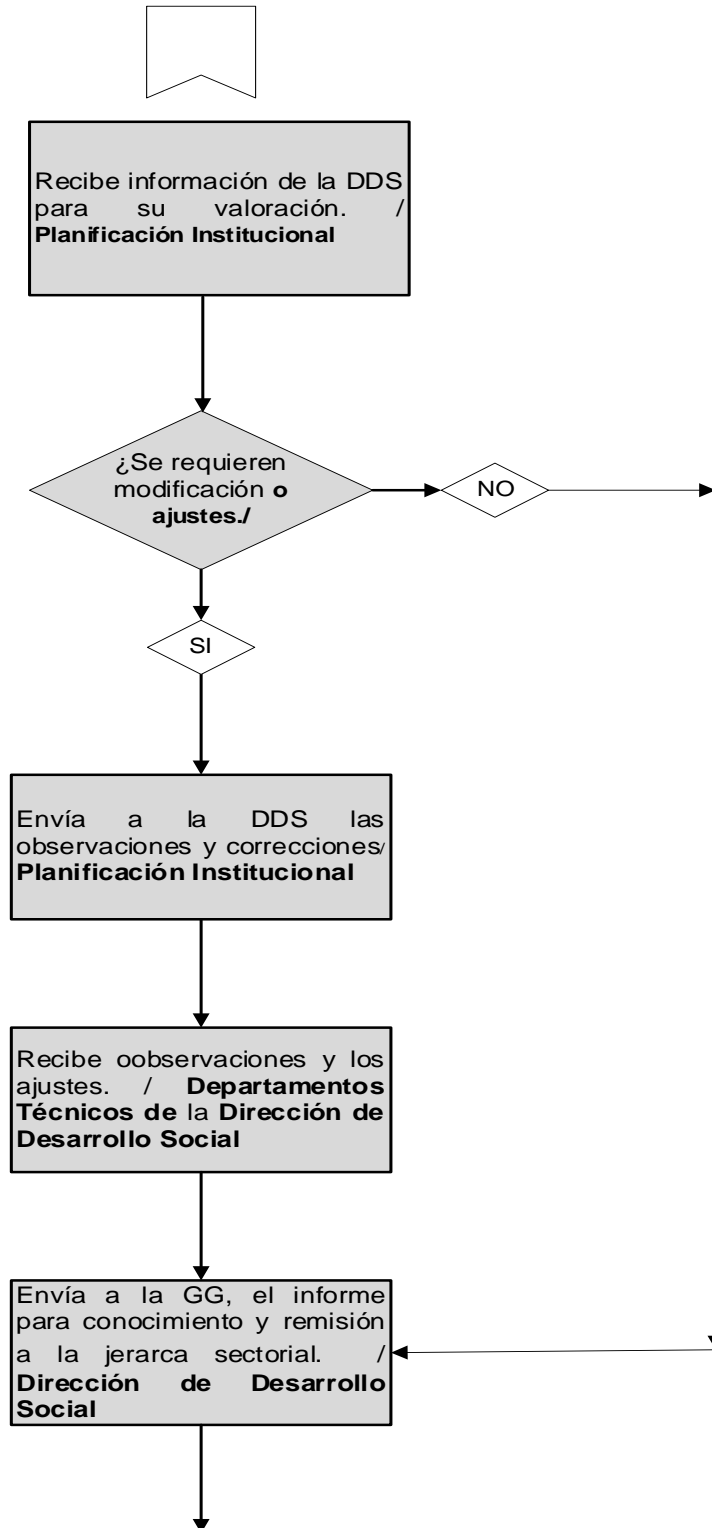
Recibe información de la DDS para su valoración. / **Planificación Institucional**

¿Se requieren modificación **o ajustes./**

NO

SI

Envía a la DDS las observaciones y correcciones/ **Planificación Institucional**

Recibe oobservaciones y los ajustes. / **Departamentos Técnicos de** la **Dirección de Desarrollo Social**

Envía a la GG, el informe para conocimiento y remisión a la jerarca sectorial. / **Dirección de Desarrollo Social**